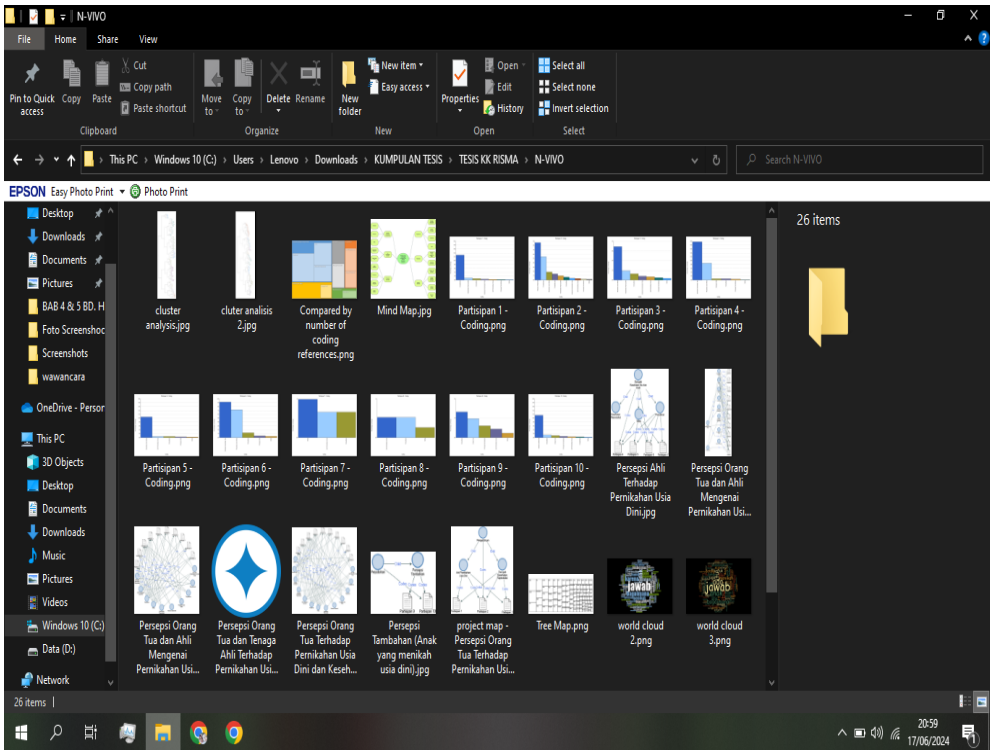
N-VIVO

File Home Share View

Pin to Quick access Copy Paste Cut Copy path Paste shortcut
Clipboard

Move to Copy to Delete Rename
Organize

New folder New item Easy access
New

Properties Open Edit History
Open

Select all Select none Invert selection
Select

This PC > Windows 10 (C:) > Users > Lenovo > Downloads > KUMPULAN TESIS > TESIS KK RISMA > N-VIVO

Search N-VIVO

EPSON Easy Photo Print Photo Print

Desktop
Downloads
Documents
Pictures
BAB 4 & 5 BD. H
Foto Screenshoo
Screenshots
wawancara
OneDrive - Persor
This PC
3D Objects
Desktop
Documents
Downloads
Music
Pictures
Videos
Windows 10 (C:)
Data (D:)
Network

cluster analysis.jpg
cluter analisis 2.jpg
Compared by number of coding references.png
Mind Map.jpg
Partisipan 1 - Coding.png
Partisipan 2 - Coding.png
Partisipan 3 - Coding.png
Partisipan 4 - Coding.png
Partisipan 5 - Coding.png
Partisipan 6 - Coding.png
Partisipan 7 - Coding.png
Partisipan 8 - Coding.png
Partisipan 9 - Coding.png
Partisipan 10 - Coding.png
Persepsi Ahli Terhadap Pernikahan Usia Dini.jpg
Persepsi Orang Tua dan Ahli Mengenai Pernikahan Usi...
Persepsi Orang Tua dan Ahli Mengenai Pernikahan Usi...
Persepsi Orang Tua dan Tenaga Ahli Terhadap Pernikahan Usi...
Persepsi Orang Tua Terhadap Pernikahan Usia Dini dan Keseh...
Persepsi Tambahan (Anak yang menikah usia dini).jpg
project map - Persepsi Orang Tua Terhadap Pernikahan Usi...
Tree Map.png
world cloud 2.png
world cloud 3.png

26 items

26 items

20:59
17/06/2024